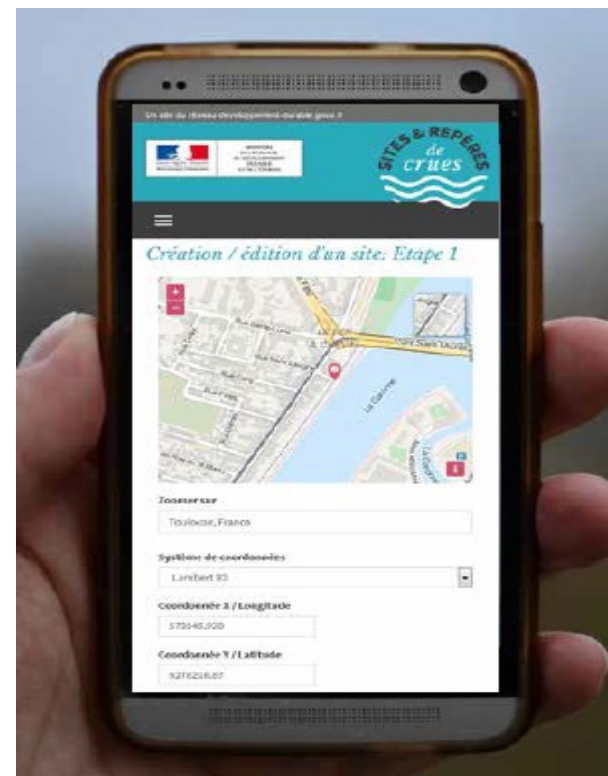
Un site du réseau développement-durable.gouv.fr

SITES & REPÈRES de crues

Création / édition d'un site: Etape 1

+
−

La Garonne

Toponymie

Toulouse, France

Système de coordonnées

Lambert 93

Coordonnée X / Longitude

570145.920

Coordonnée Y / Latitude

6276218.87